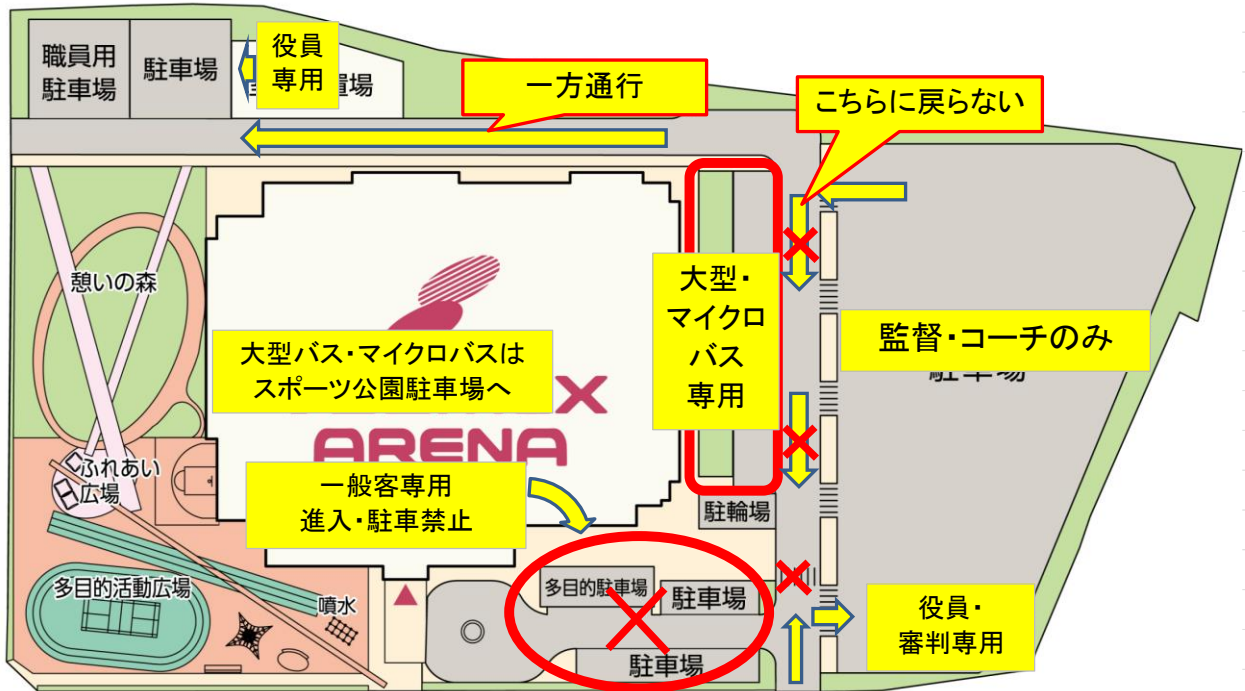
職員用
駐車場

駐車場

役員
専用

置場

一方通行

こちらに戻らない

憩いの森

大型バス・マイクロバスは
スポーツ公園駐車場へ

X
ARENA

大型・
マイクロ
バス
専用

監督・コーチのみ

駐車場

ふれあい
広場

一般客専用
進入・駐車禁止

駐輪場

多目的活動広場

噴水

多目的駐車場

駐車場

駐車場

役員・
審判専用